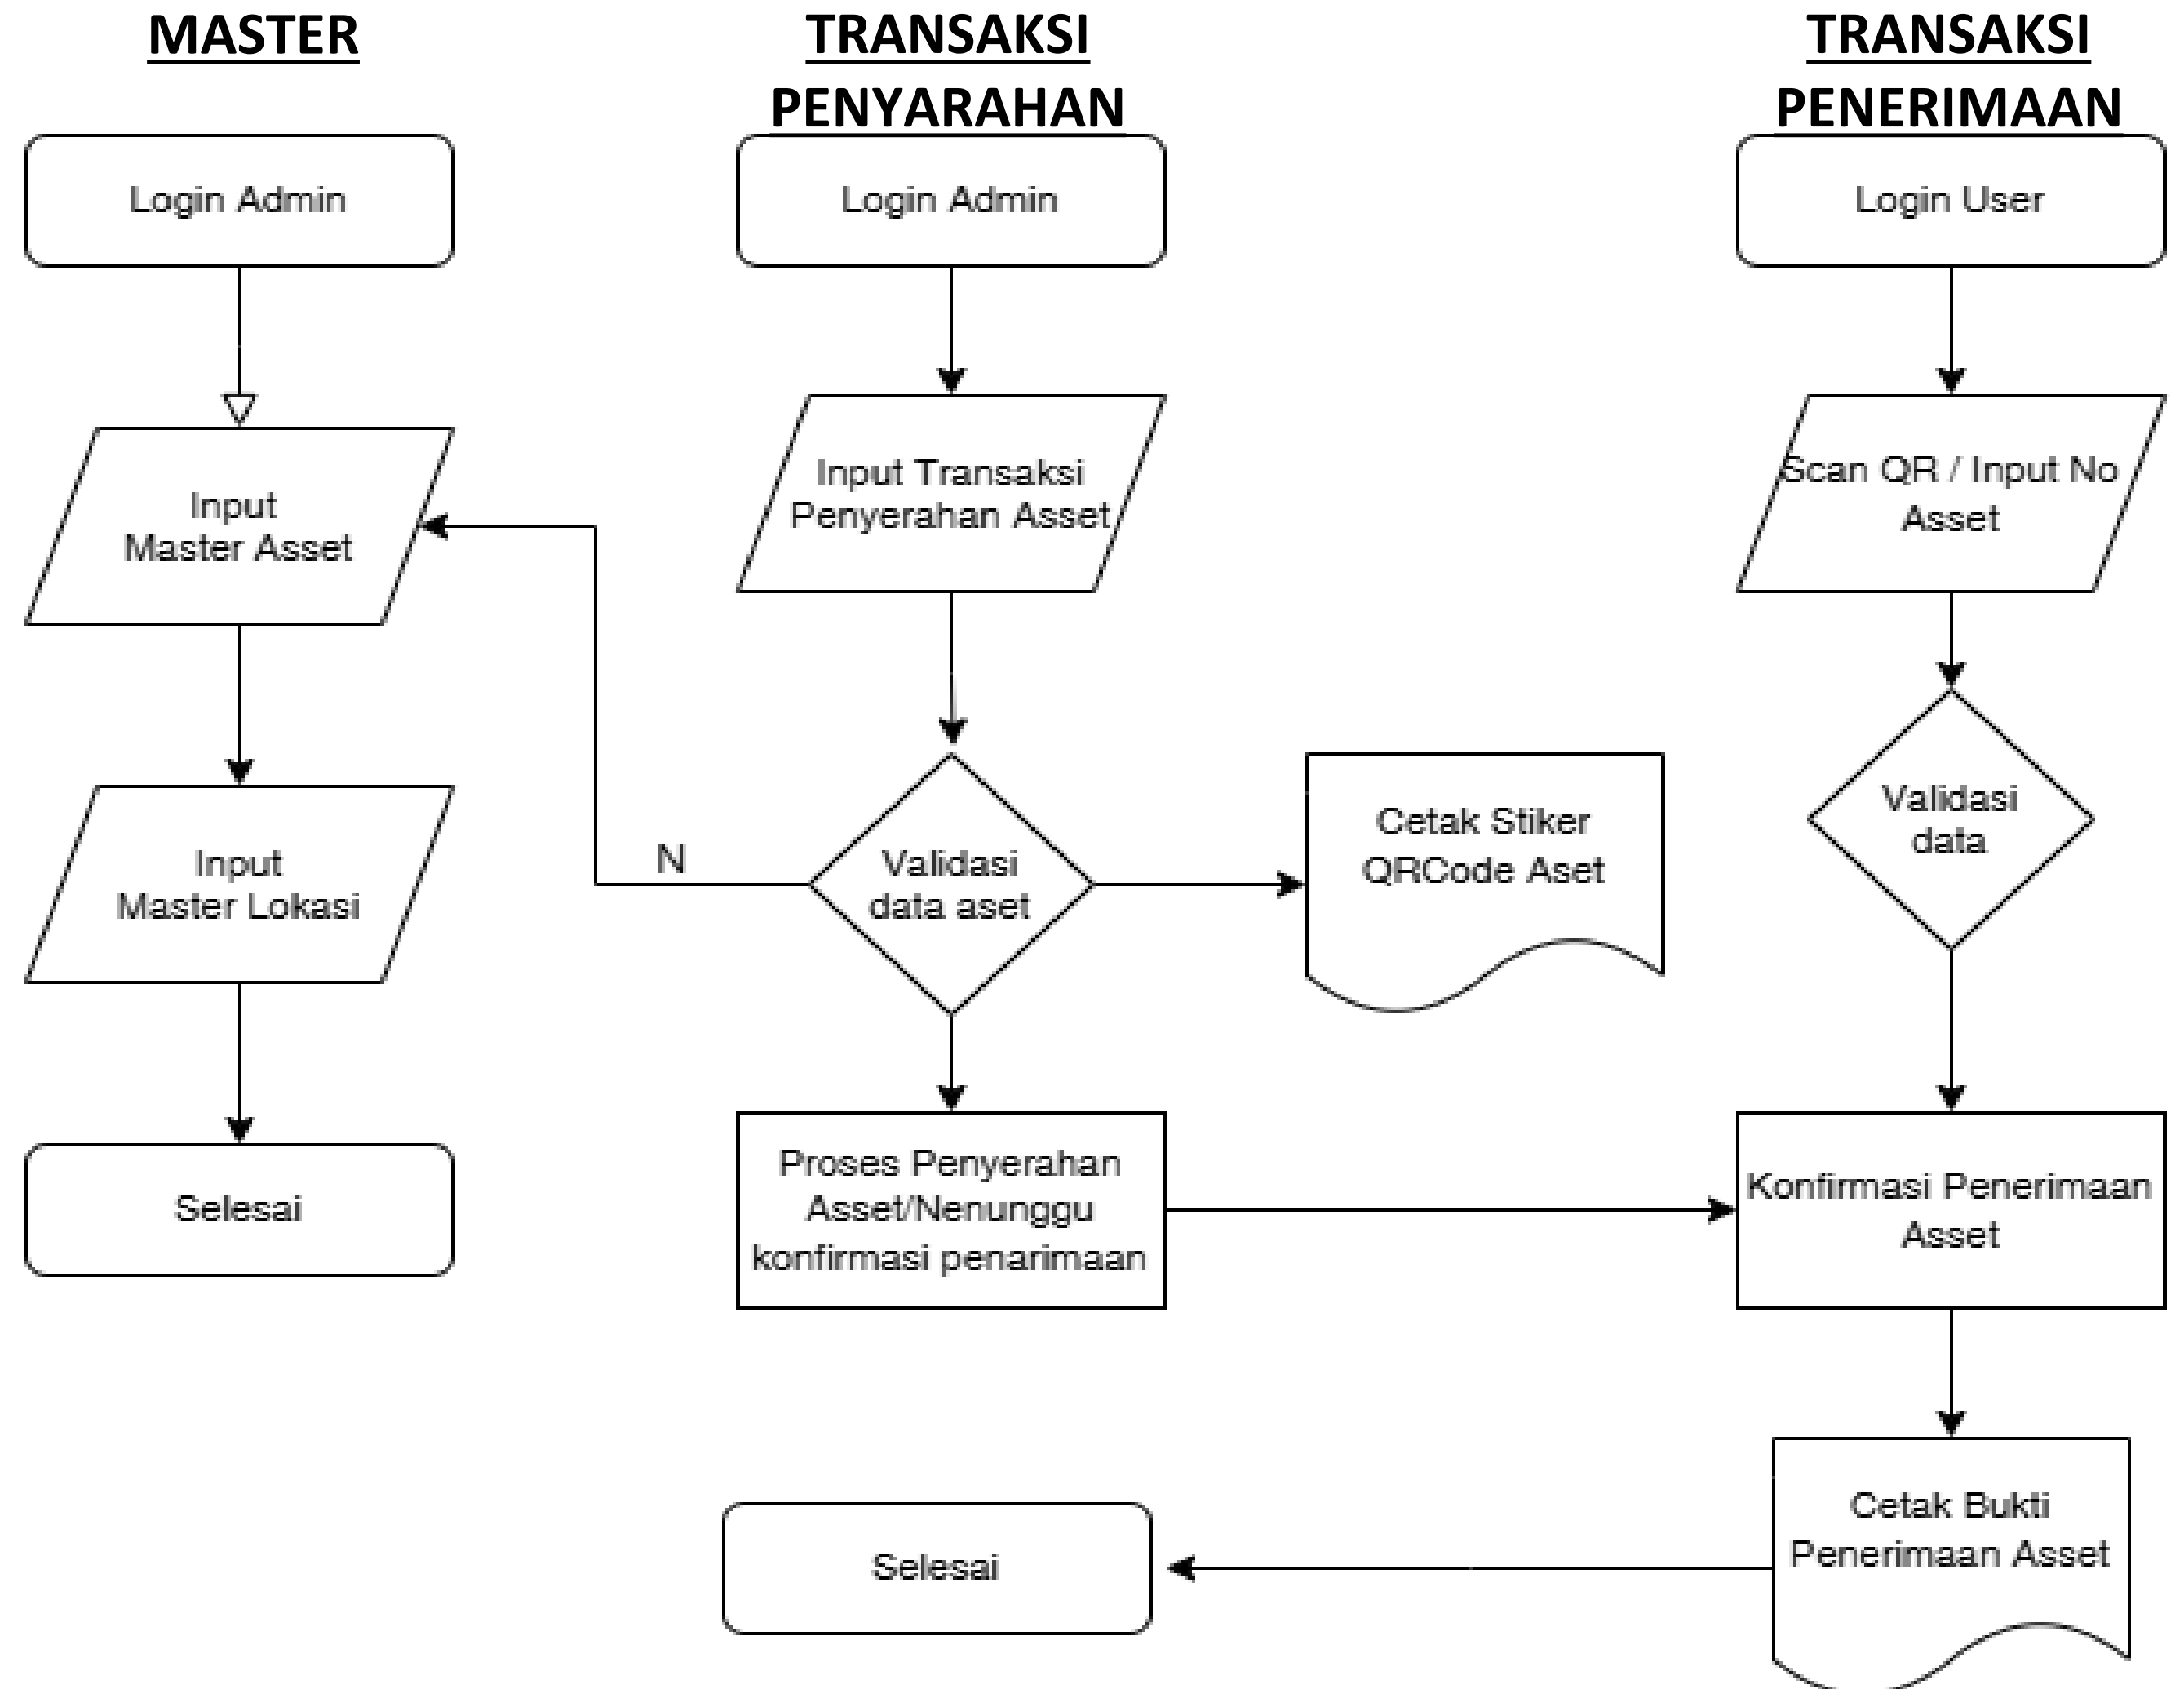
MASTER

Login Admin

Input Master Asset

Input Master Lokasi

Selesai

TRANSAKSI PENYARAHAN

Login Admin

Input Transaksi Penyerahan Asset

N

Validasi data aset

Cetak Stiker QRCode Aset

Proses Penyerahan Asset/Nenunggu konfirmasi penarimaan

Selesai

TRANSAKSI PENERIMAAN

Login User

Scan QR / Input No Asset

Validasi data

Konfirmasi Penerimaan Asset

Cetak Bukti Penerimaan Asset